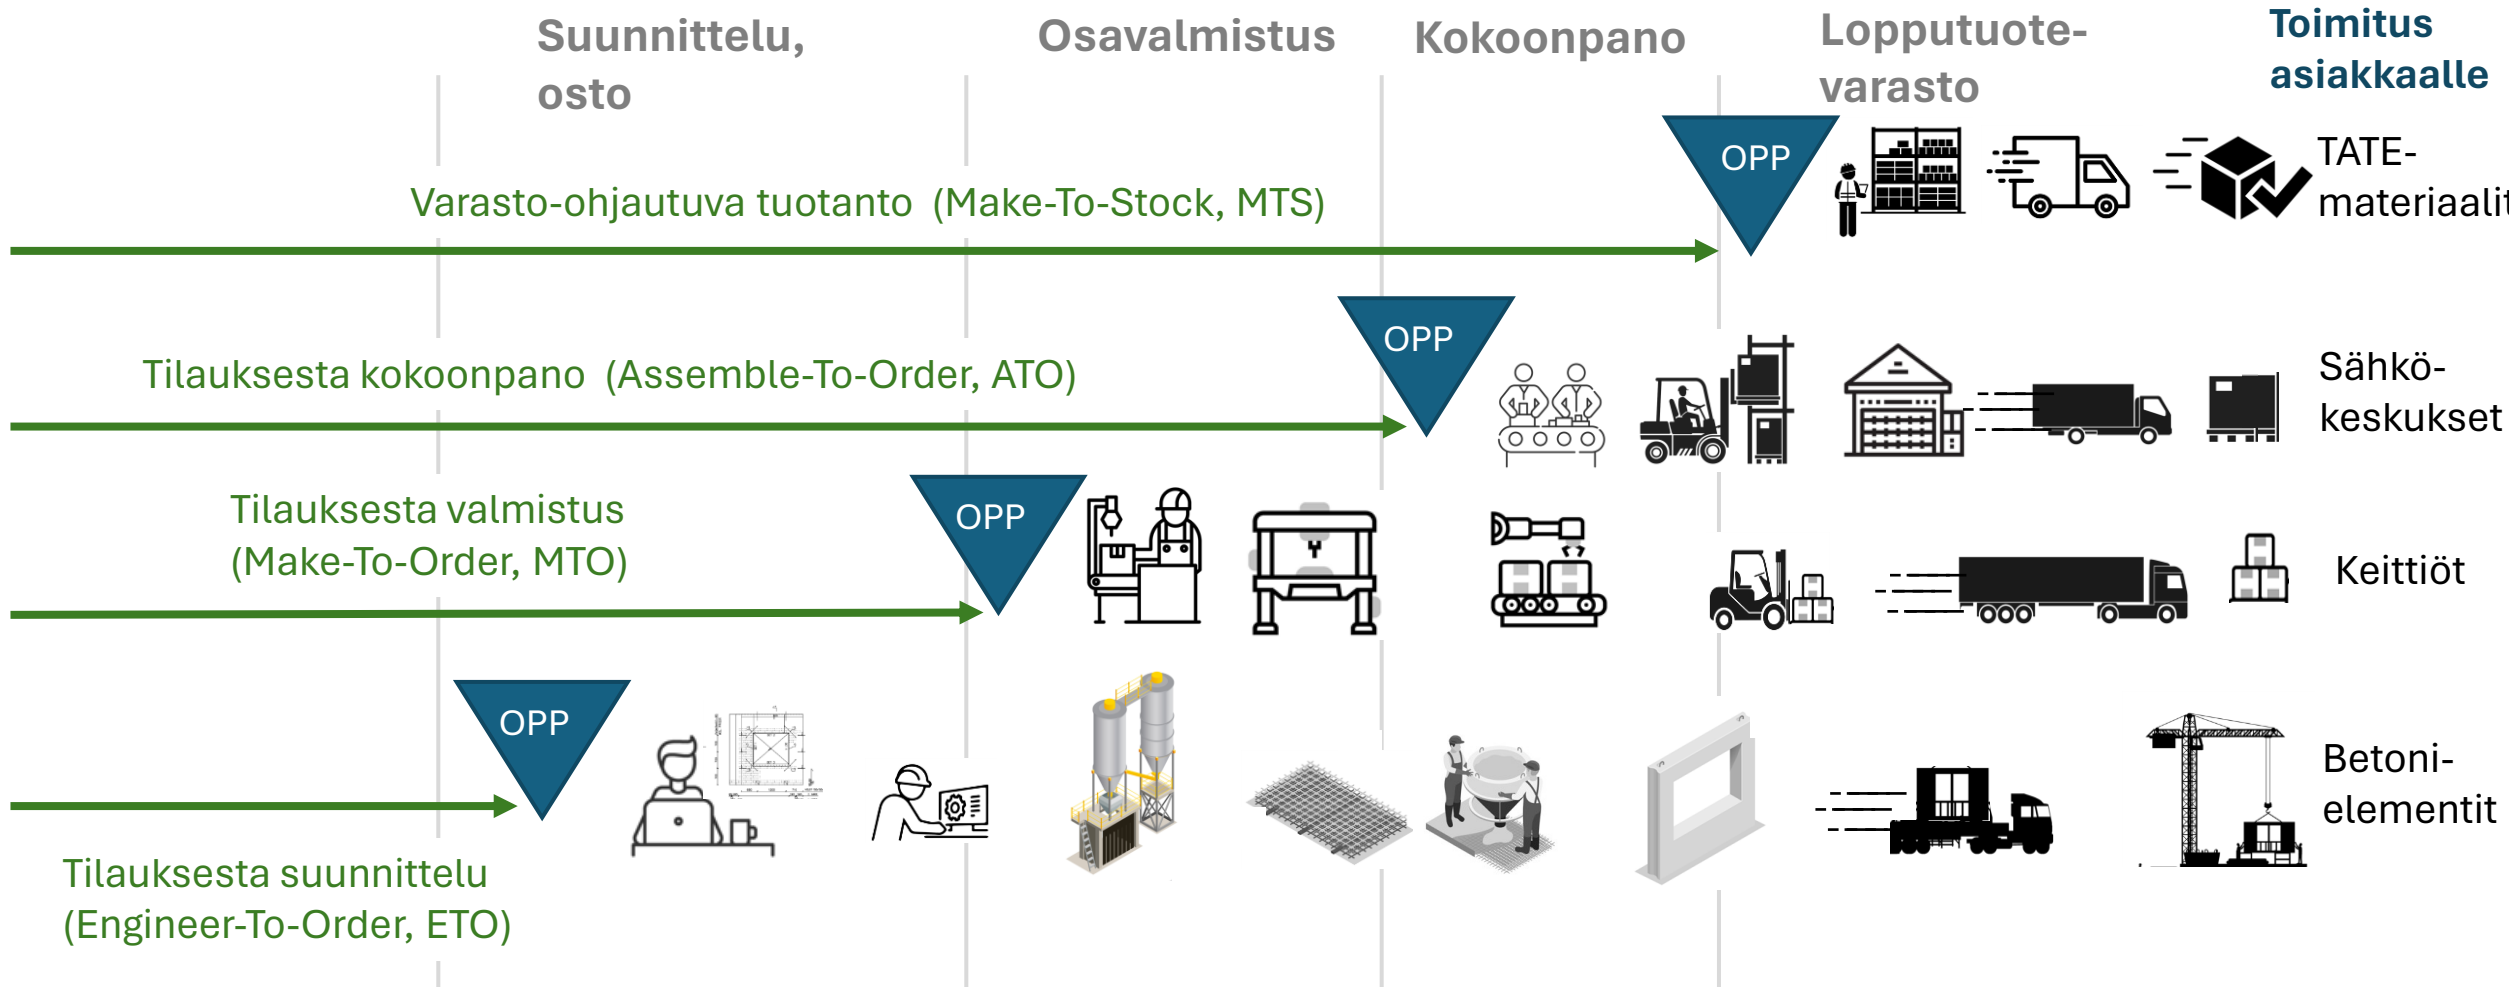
Suunnittelu, osto

Osavalmistus

Kokoonpano

Lopputuote-varasto

Toimitus asiakkaalle

OPP

TATE-materiaalit

Varasto-ohjautuva tuotanto (Make-To-Stock, MTS)

OPP

Tilauksesta kokoonpano (Assemble-To-Order, ATO)

Sähkö-keskukset

Tilauksesta valmistus (Make-To-Order, MTO)

OPP

Keittiöt

OPP

Betoni-elementit

Tilauksesta suunnittelu (Engineer-To-Order, ETO)